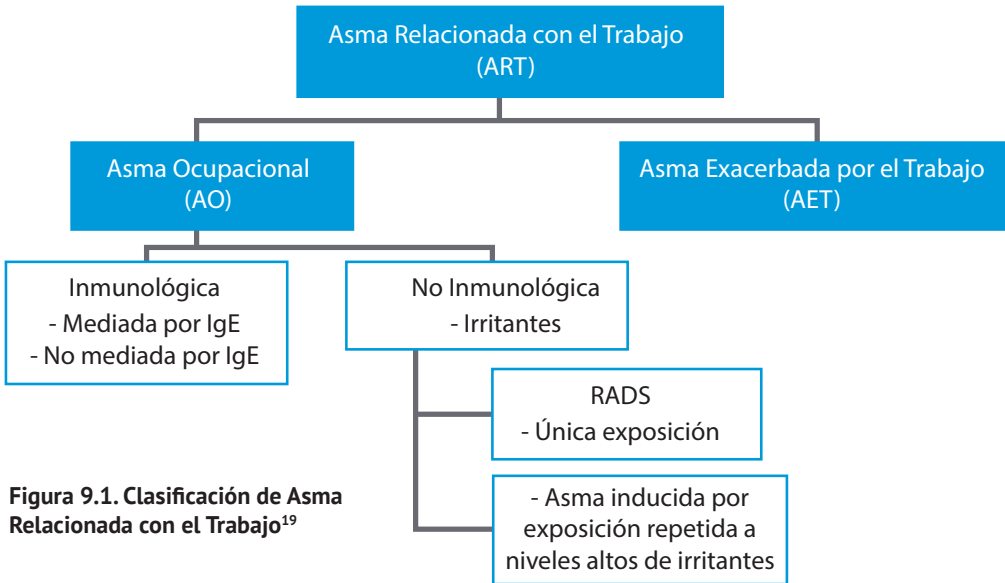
Asma Relacionada con el Trabajo
(ART)

Asma Ocupacional
(AO)

Asma Exacerbada por el Trabajo
(AET)

Inmunológica
- Mediada por IgE
- No mediada por IgE

No Inmunológica
- Irritantes

RADS
- Única exposición

- Asma inducida por exposición repetida a niveles altos de irritantes

**Figura 9.1. Clasificación de Asma Relacionada con el Trabajo$^{19}$**